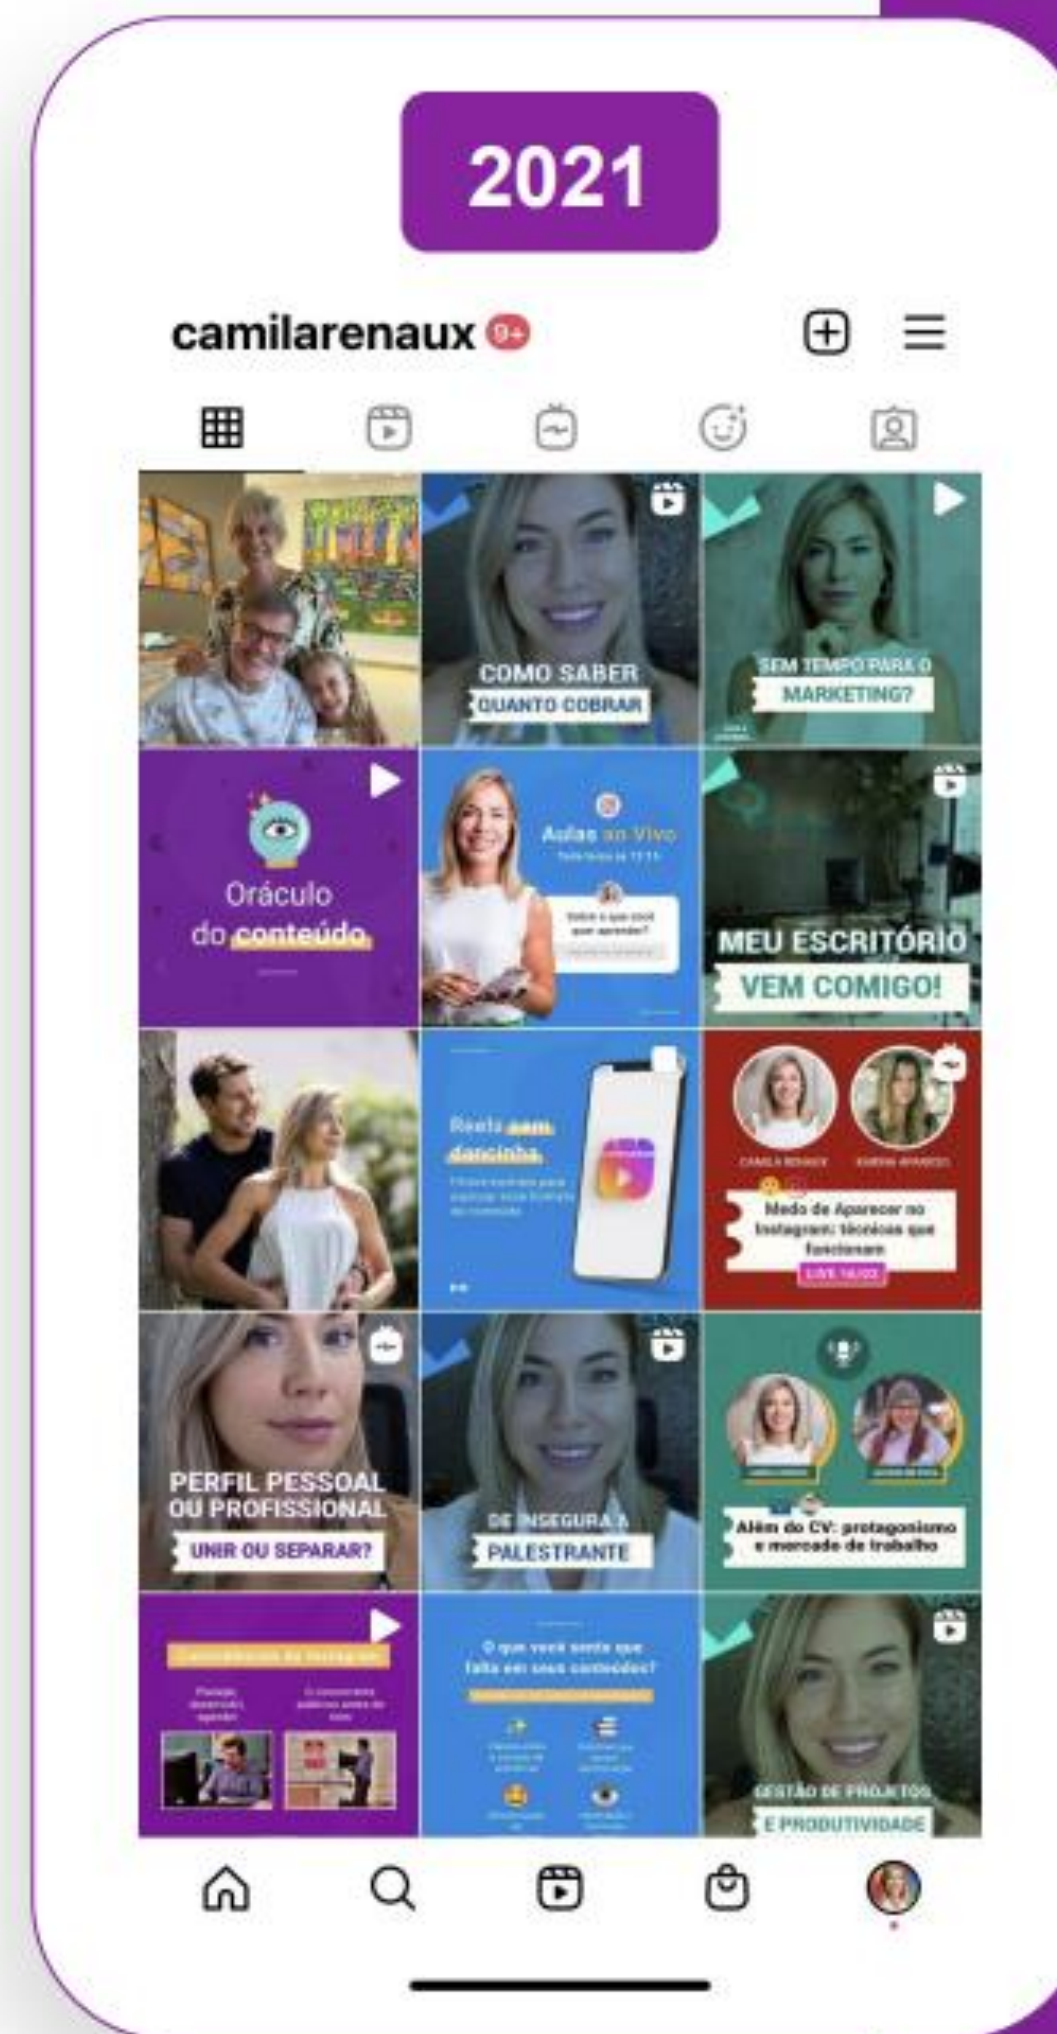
2021

camilarenaux 9+

COMO SABER
QUANTO COBRAR

SEM TEMPO PARA O
MARKETING?

Oráculo
do conteúdo

Aulas ao Vivo
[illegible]

Sobre o que você quer aprender?

MEU ESCRITÓRIO
VEM COMIGO!

Reels sem dancinha
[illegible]

CAMILA RENAUX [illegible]

Medo de Aparecer no Instagram: técnicas que funcionam
LIVE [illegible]

PERFIL PESSOAL
OU PROFISSIONAL
UNIR OU SEPARAR?

DE INSEGURA A
PALESTRANTE

Além do CV: protagonismo e mercado de trabalho

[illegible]

O que você sente que falta em seus conteúdos?

GESTÃO DE PROJETOS
E PRODUTIVIDADE